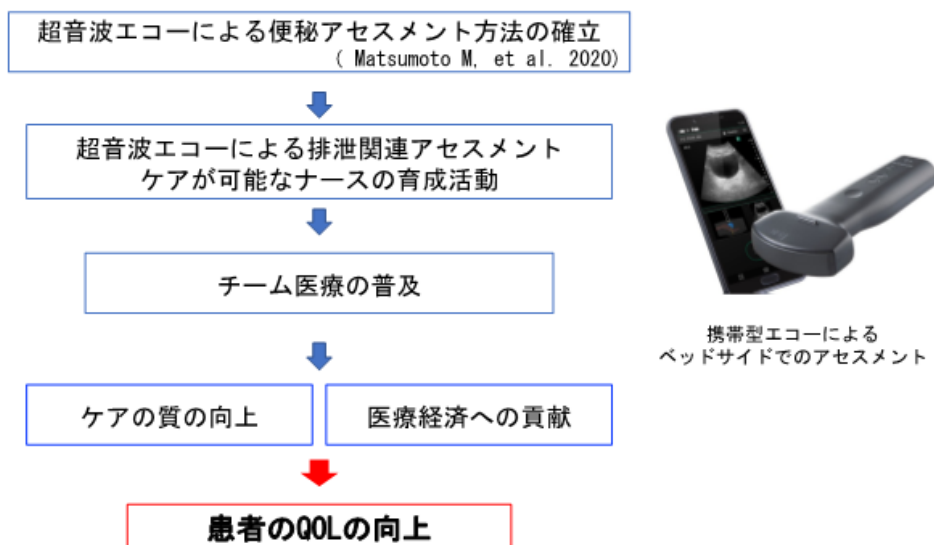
超音波エコーによる便秘アセスメント方法の確立
( Matsumoto M, et al. 2020)

超音波エコーによる排泄関連アセスメント
ケアが可能なナースの育成活動

チーム医療の普及

ケアの質の向上

医療経済への貢献

患者のQOLの向上

携帯型エコーによる
ベッドサイドでのアセスメント